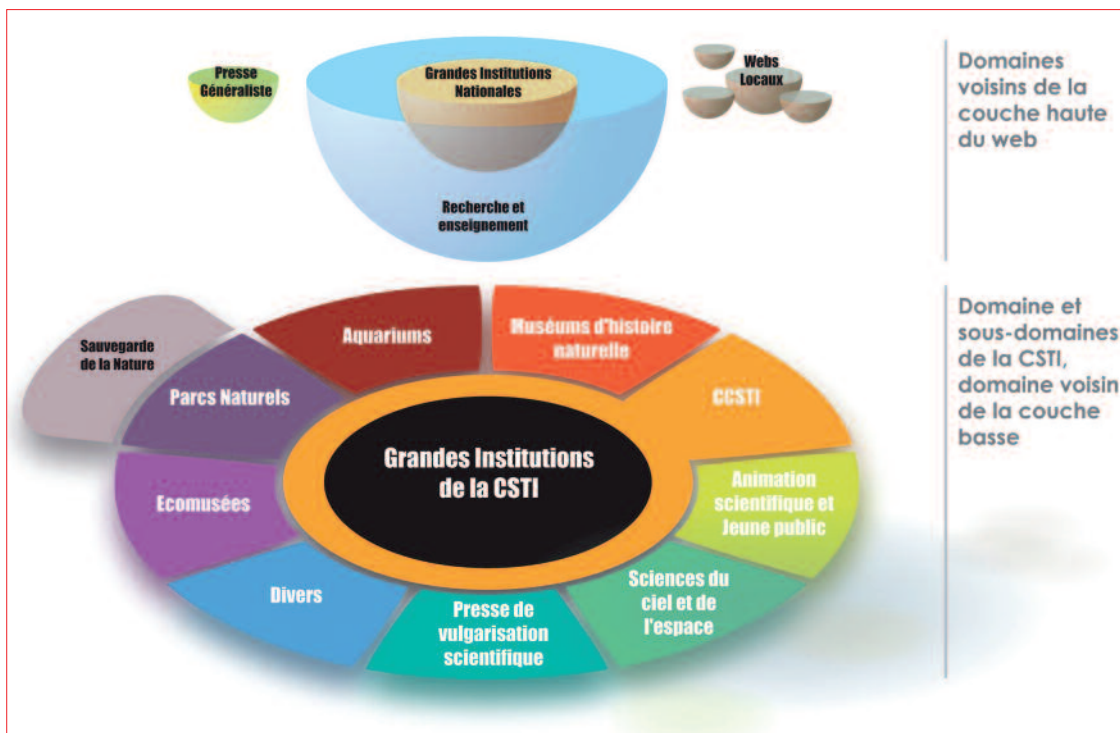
Presse Généraliste

Grandes Institutions Nationales

Recherche et enseignement

Webs Locaux

Domaines voisins de la couche haute du web

Sauvegarde de la Nature

Aquariums

Muséums d'histoire naturelle

Parcs Naturels

CCSTI

Grandes Institutions de la CSTI

Ecomusées

Animation scientifique et Jeune public

Divers

Presse de vulgarisation scientifique

Sciences du ciel et de l'espace

Domaine et sous-domaines de la CSTI, domaine voisin de la couche basse